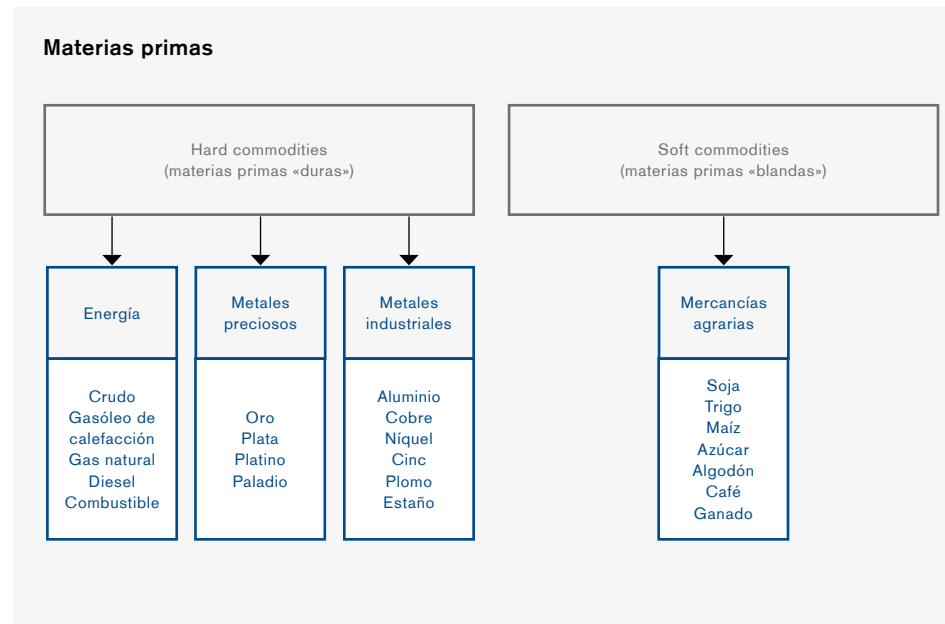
Materias primas

Hard commodities
(materias primas «duras»)

Soft commodities
(materias primas «blandas»)

Energía

Crudo
Gasóleo de calefacción
Gas natural
Diesel
Combustible

Metales preciosos

Oro
Plata
Platino
Paladio

Metales industriales

Aluminio
Cobre
Níquel
Cinc
Plomo
Estaño

Mercancías agrarias

Soja
Trigo
Maíz
Azúcar
Algodón
Café
Ganado